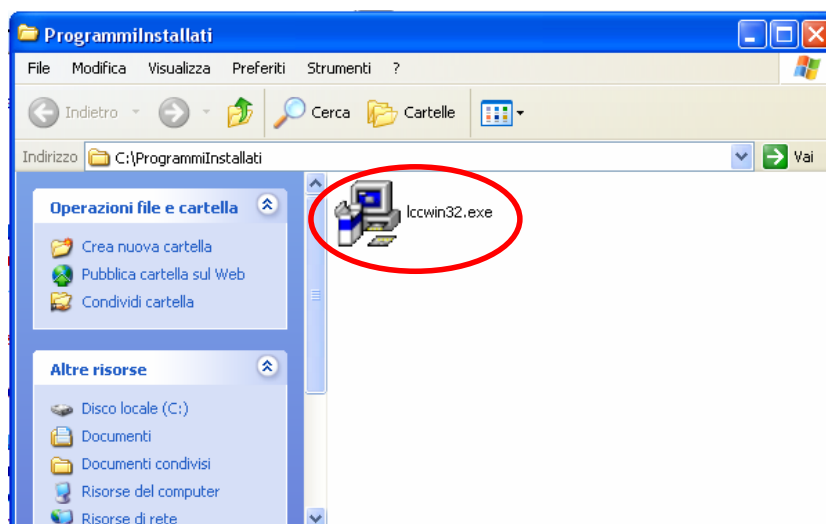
ProgrammiInstallati

File Modifica Visualizza Preferiti Strumenti ?

Indietro Cerca Cartelle

Indirizzo C:\ProgrammiInstallati Vai

Operazioni file e cartella

Crea nuova cartella
Pubblica cartella sul Web
Condividi cartella

Altre risorse

Disco locale (C:)
Documenti
Documenti condivisi
Risorse del computer
Risorse di rete

lccwin32.exe